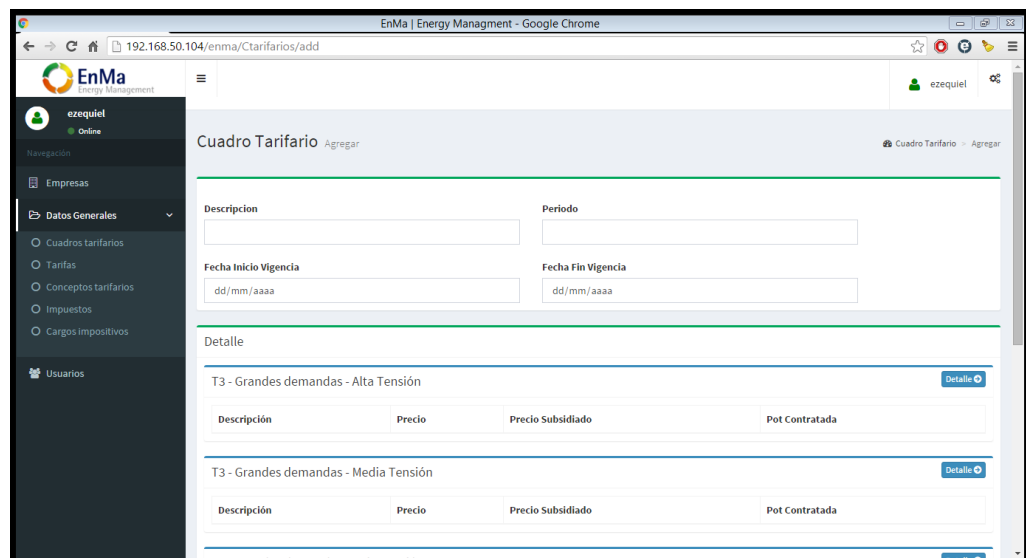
EnMa | Energy Managment - Google Chrome

192.168.50.104/enma/Ctarifarios/add

EnMa
Energy Management

ezequiel

ezequiel
Online

Navegación

Empresas

Datos Generales

Cuadros tarifarios

Tarifas

Conceptos tarifarios

Impuestos

Cargos impositivos

Usuarios

Cuadro Tarifario Agregar

Cuadro Tarifario > Agregar

Descripcion

Periodo

Fecha Inicio Vigencia

dd/mm/aaaa

Fecha Fin Vigencia

dd/mm/aaaa

Detalle

T3 - Grandes demandas - Alta Tensión

Detalle

| Descripción | Precio | Precio Subsidiado | Pot Contratada |
|---|---|---|---|

T3 - Grandes demandas - Media Tensión

Detalle

| Descripción | Precio | Precio Subsidiado | Pot Contratada |
|---|---|---|---|